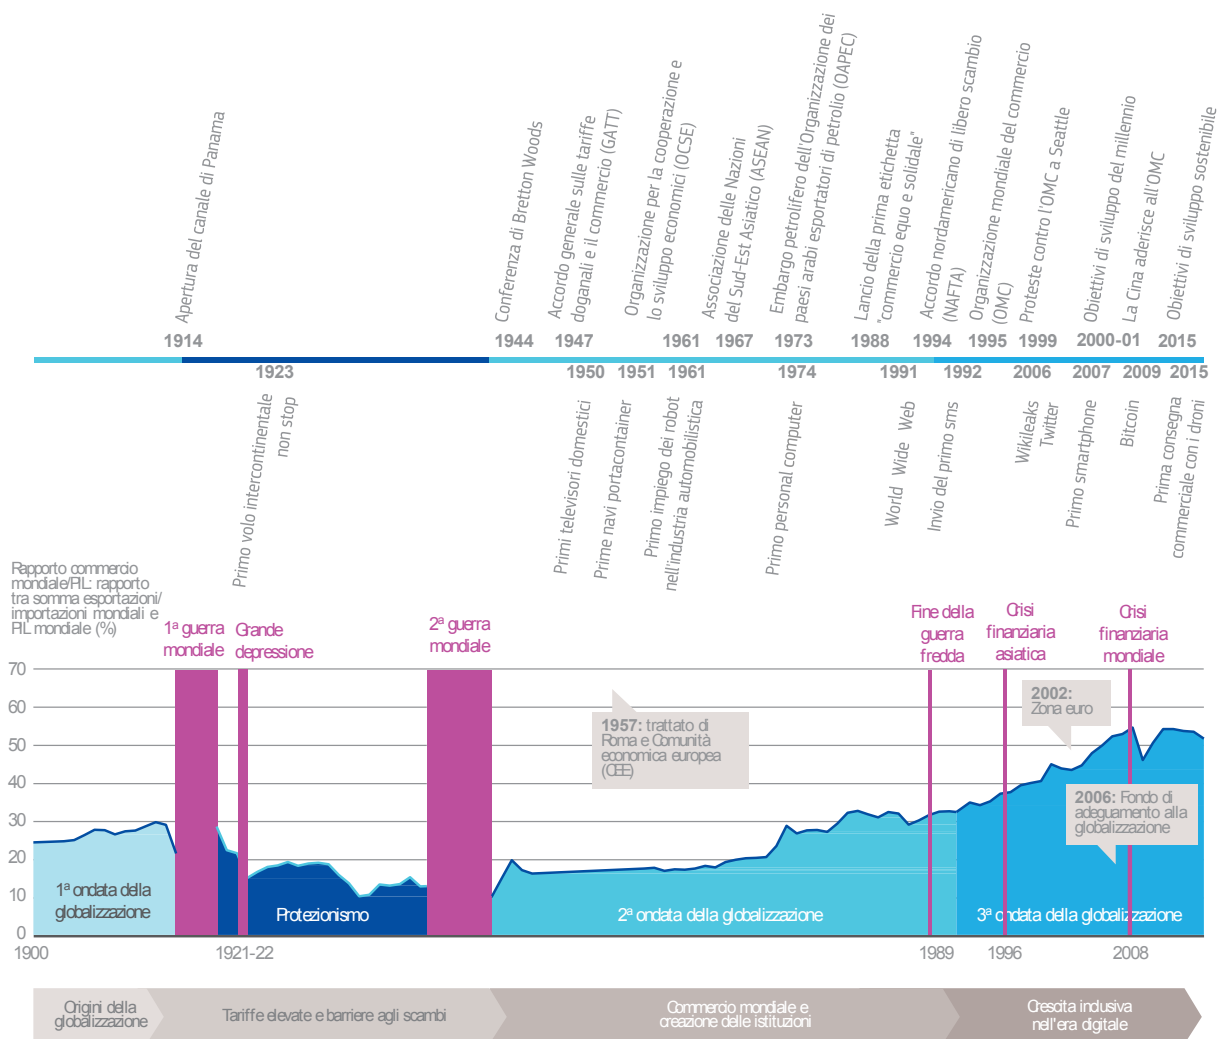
Apertura del canale di Panama
1914

Conferenza di Bretton Woods
1944

Accordo generale sulle tariffe doganali e il commercio (GATT)
1947

Organizzazione per la cooperazione e lo sviluppo economici (OCSE)
1961

Associazione delle Nazioni del Sud-Est Asiatico (ASEAN)
1967

Embargo petrolifero dell'Organizzazione dei paesi arabi esportatori di petrolio (OAPEC)
1973

Lancio della prima etichetta "commercio equo e solidale"
1988

Accordo nordamericano di libero scambio (NAFTA)
1994

Organizzazione mondiale del commercio (OMC)
1995

Proteste contro l'OMC a Seattle
1999

Obiettivi di sviluppo del millennio
2000-01

La Cina aderisce all'OMC

Obiettivi di sviluppo sostenibile
2015

1923
Primo volo intercontinentale non stop

1950
Primi televisori domestici

1951
Prime navi portacontainer

1961
Primo impiego dei robot nell'industria automobilistica

1974
Primo personal computer

1991
World Wide Web

1992
Invio del primo sms

2006
Wikileaks
Twitter

2007
Primo smartphone

2009
Bitcoin

2015
Prima consegna commerciale con i droni

Rapporto commercio mondiale/PIL: rapporto tra somma esportazioni/ importazioni mondiali e PIL mondiale (%)

1ª guerra mondiale
Grande depressione
2ª guerra mondiale
Fine della guerra fredda
Crisi finanziaria asiatica
Crisi finanziaria mondiale

70
60
50
40
30
20
10
0

1957: trattato di Roma e Comunità economica europea (CEE)
2002: Zona euro
2006: Fondo di adeguamento alla globalizzazione

1ª ondata della globalizzazione
Protezionismo
2ª ondata della globalizzazione
3ª ondata della globalizzazione

1900
1921-22
1989
1996
2008

Origini della globalizzazione
Tariffe elevate e barriere agli scambi
Commercio mondiale e creazione delle istituzioni
Crescita inclusiva nell'era digitale